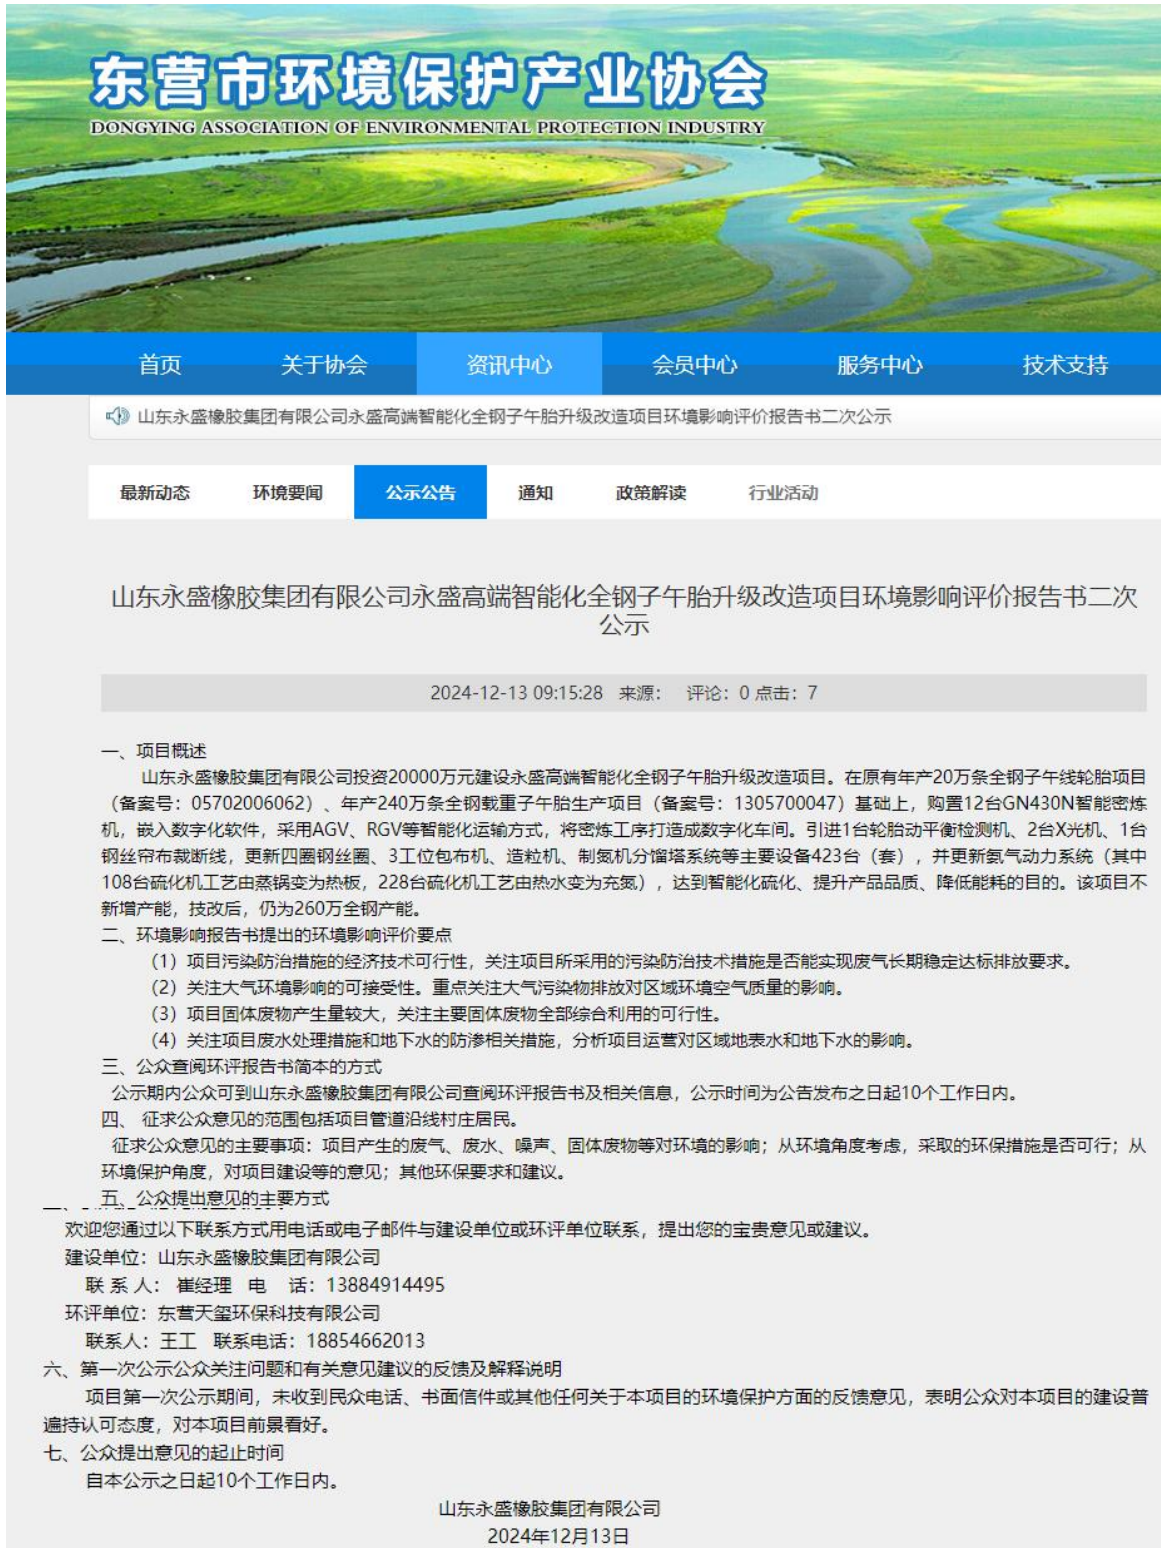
东营市环境保护产业协会
DONGYING ASSOCIATION OF ENVIRONMENTAL PROTECTION INDUSTRY

首页 关于协会 资讯中心 会员中心 服务中心 技术支持

山东永盛橡胶集团有限公司永盛高端智能化全钢子午胎升级改造项目环境影响评价报告书二次公示

最新动态 环境要闻 公示公告 通知 政策解读 行业活动

山东永盛橡胶集团有限公司永盛高端智能化全钢子午胎升级改造项目环境影响评价报告书二次公示

2024-12-13 09:15:28 来源： 评论：0 点击：7

一、项目概述

山东永盛橡胶集团有限公司投资20000万元建设永盛高端智能化全钢子午胎升级改造项目。在原有年产20万条全钢子午线轮胎项目（备案号：05702006062）、年产240万条全钢载重子午胎生产项目（备案号：1305700047）基础上，购置12台GN430N智能密炼机，嵌入数字化软件，采用AGV、RGV等智能化运输方式，将密炼工序打造成数字化车间。引进1台轮胎动平衡检测机、2台X光机、1台钢丝帘布裁断线，更新四圈钢丝圈、3工位包布机、造粒机、制氮机分馏塔系统等主要设备423台（套），并更新氮气动力系统（其中108台硫化机工艺由蒸锅变为热板，228台硫化机工艺由热水变为充氮），达到智能化硫化、提升产品品质、降低能耗的目的。该项目不新增产能，技改后，仍为260万全钢产能。

二、环境影响报告书提出的环境影响评价要点

（1）项目污染防治措施的经济技术可行性，关注项目所采用的污染防治技术措施是否能实现废气长期稳定达标排放要求。

（2）关注大气环境影响的可接受性。重点关注大气污染物排放对区域环境空气质量的影响。

（3）项目固体废物产生量较大，关注主要固体废物全部综合利用的可行性。

（4）关注项目废水处理措施和地下水的防渗相关措施，分析项目运营对区域地表水和地下水的影响。

三、公众查阅环评报告书简本的方式

公示期内公众可到山东永盛橡胶集团有限公司查阅环评报告书及相关信息，公示时间为公告发布之日起10个工作日内。

四、征求公众意见的范围包括项目管道沿线村庄居民。

征求公众意见的主要事项：项目产生的废气、废水、噪声、固体废物等对环境的影响；从环境角度考虑，采取的环保措施是否可行；从环境保护角度，对项目建设等的意见；其他环保要求和建议。

五、公众提出意见的主要方式

欢迎您通过以下联系方式用电话或电子邮件与建设单位或环评单位联系，提出您的宝贵意见或建议。

建设单位：山东永盛橡胶集团有限公司

联 系 人：崔经理 电 话：13884914495

环评单位：东营天玺环保科技有限公司

联系人：王工 联系电话：18854662013

六、第一次公示公众关注问题和有关意见建议的反馈及解释说明

项目第一次公示期间，未收到民众电话、书面信件或其他任何关于本项目的环境保护方面的反馈意见，表明公众对本项目的建设普遍持认可态度，对本项目前景看好。

七、公众提出意见的起止时间

自本公示之日起10个工作日内。

山东永盛橡胶集团有限公司
2024年12月13日